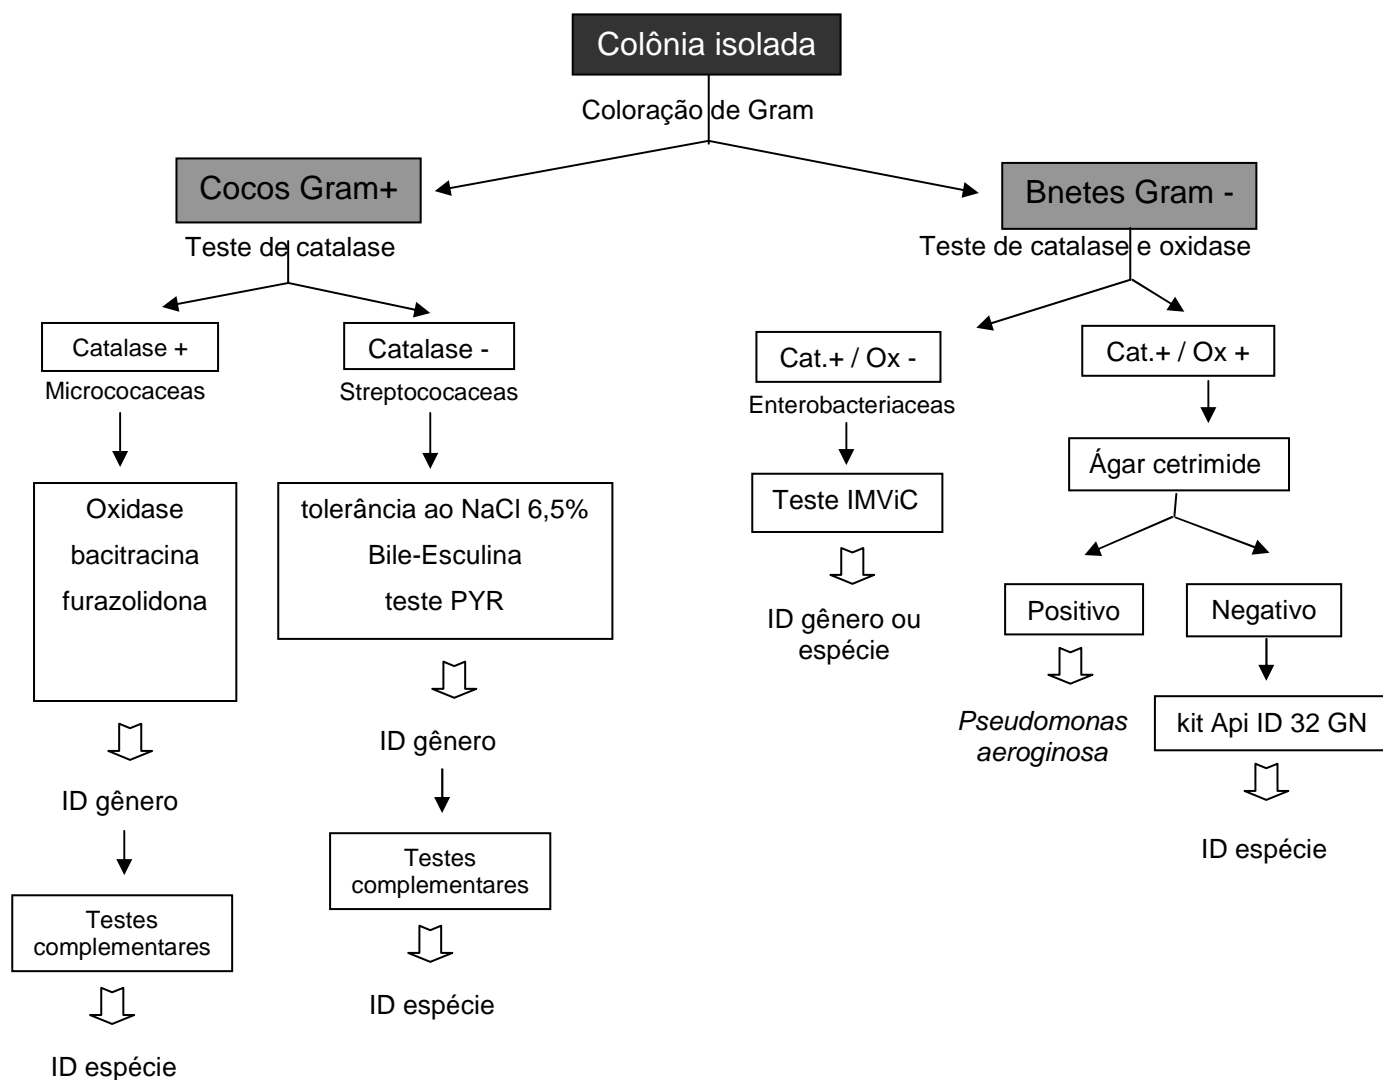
Colônia isolada

Coloração de Gram

Cocos Gram+

Teste de catalase

Bnetes Gram -

Teste de catalase e oxidase

Catalase +

Micrococaceas

Oxidase
bacitracina
furazolidona

ID gênero

Testes complementares

ID espécie

Catalase -

Streptococaceas

tolerância ao NaCl 6,5%
Bile-Esculina
teste PYR

ID gênero

Testes complementares

ID espécie

Cat.+ / Ox -

Enterobacteriaceas

Teste IMViC

ID gênero ou espécie

Cat.+ / Ox +

Ágar cetrimide

Positivo

*Pseudomonas aeroginosa*

Negativo

kit Api ID 32 GN

ID espécie